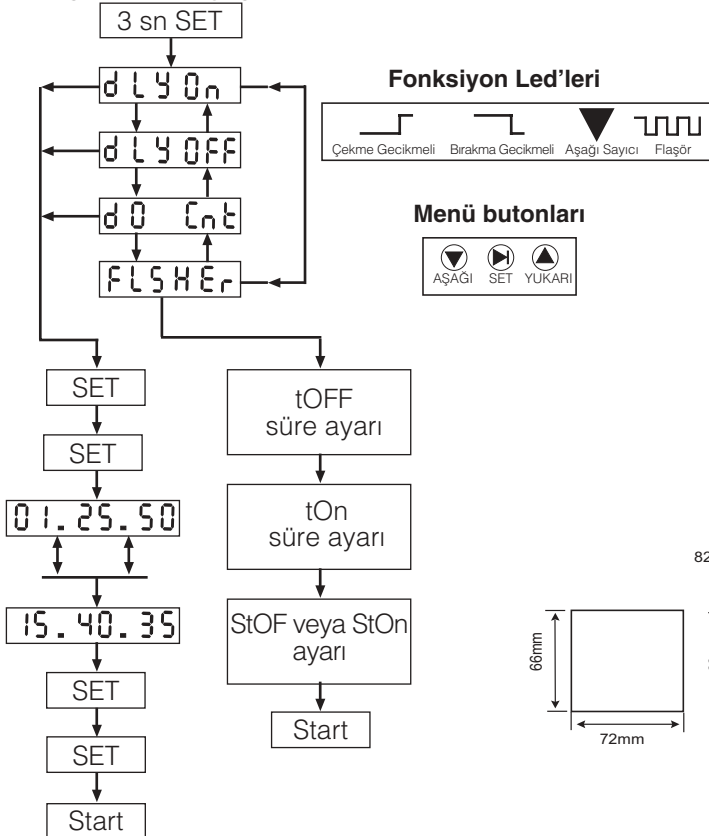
3 sn SET

dLYOn

dLYOFF

dO Cnt

FLSHEr

Fonksiyon Led'leri

Çekme Gecikmeli Bırakma Gecikmeli Aşağı Sayıcı Flaşör

Menü butonları

AŞAĞI SET YUKARI

SET

SET

01.25.50

15.40.35

SET

SET

Start

tOFF süre ayarı

tOn süre ayarı

StOF veya StOn ayarı

Start

82

66mm

72mm